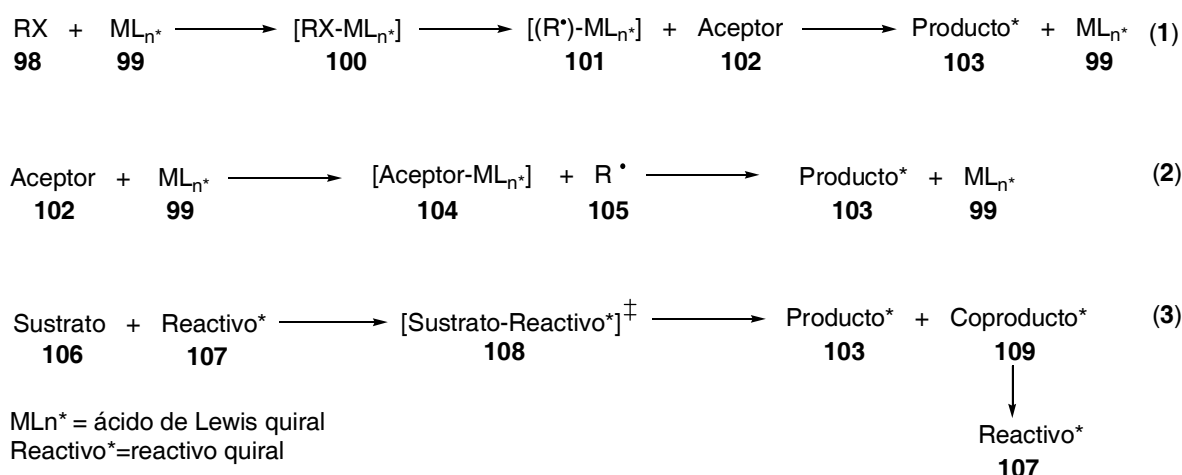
RX + $ML_{n^*}$ → $[RX\text{-}ML_{n^*}]$ → $[(R^\bullet)\text{-}ML_{n^*}]$ + Aceptor → Producto* + $ML_{n^*}$ (**1**)
**98** **99** **100** **101** **102** **103** **99**

Aceptor + $ML_{n^*}$ → $[\text{Aceptor-}ML_{n^*}]$ + $R^\bullet$ → Producto* + $ML_{n^*}$ (**2**)
**102** **99** **104** **105** **103** **99**

Sustrato + Reactivo* → $[\text{Sustrato-Reactivo*}]^\ddagger$ → Producto* + Coproducto* (**3**)
**106** **107** **108** **103** **109**

Reactivo*
**107**

MLn* = ácido de Lewis quiral
Reactivo*=reactivo quiral